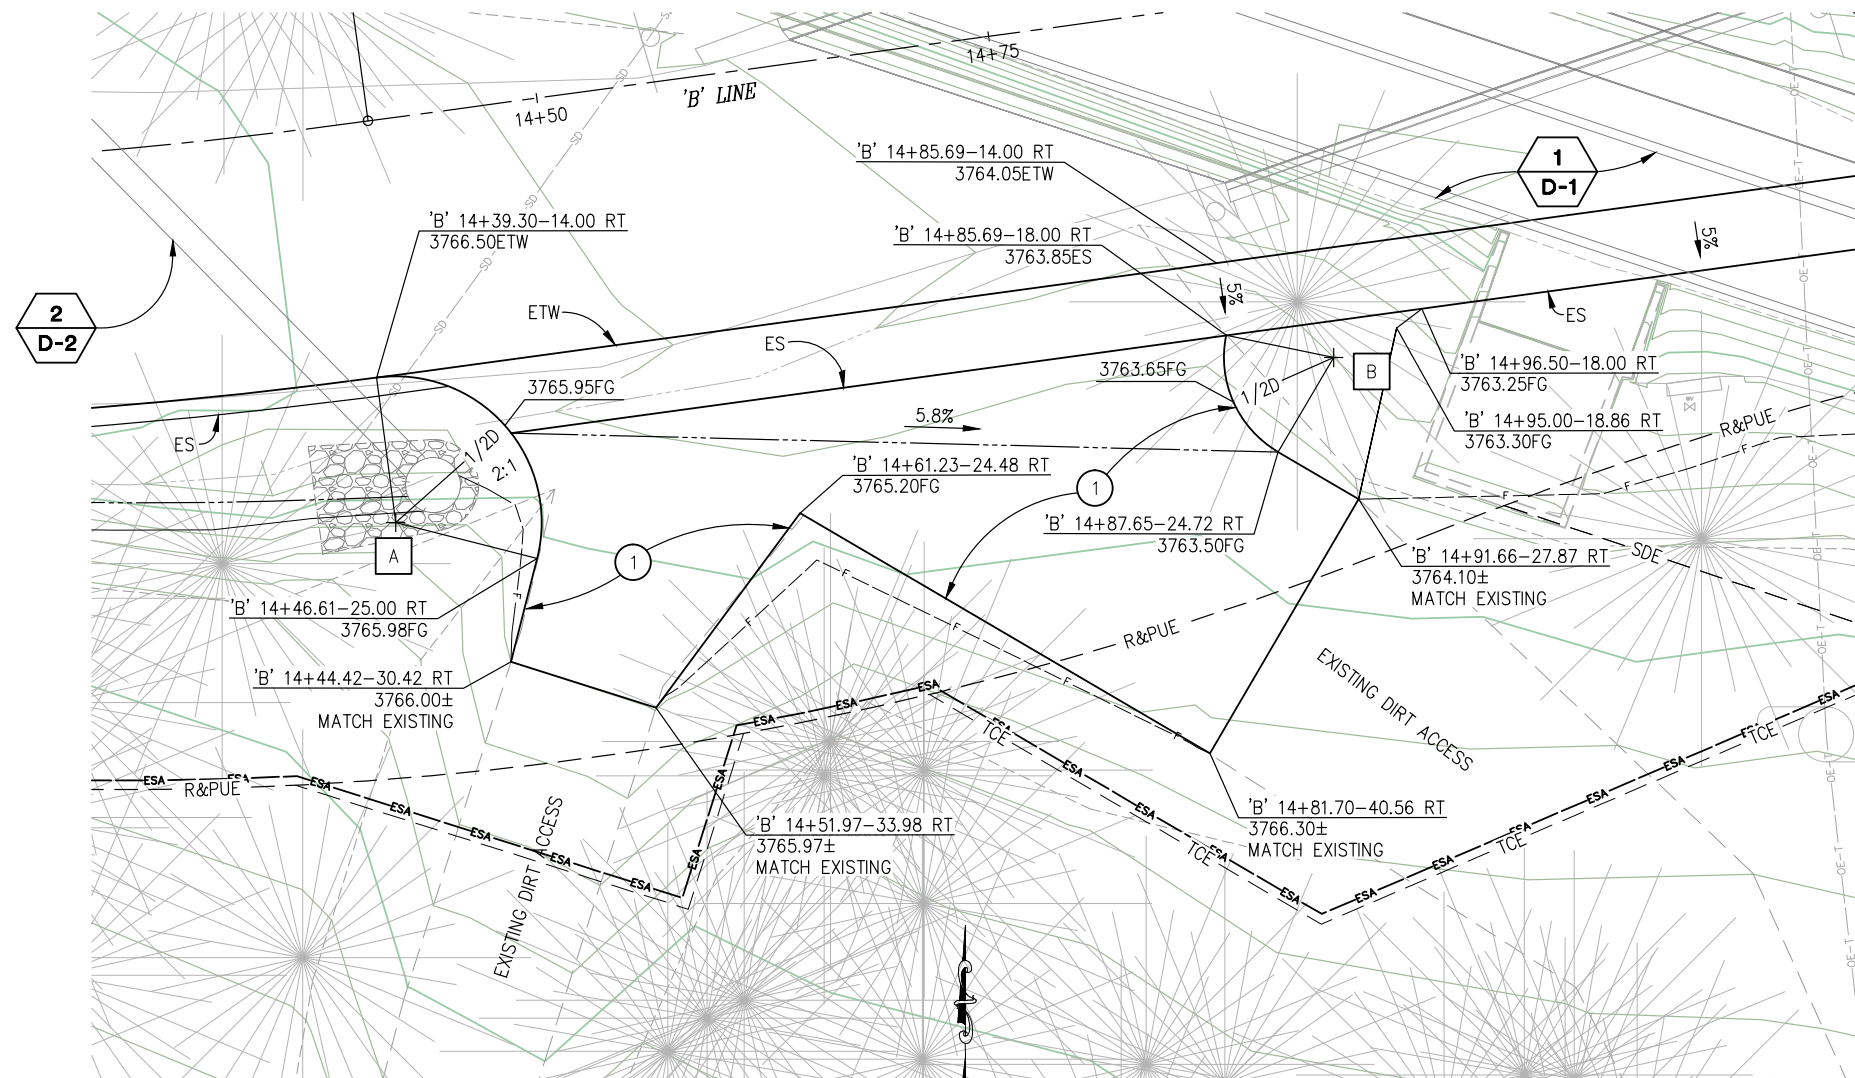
14+75

14+50

'B' LINE

'B' 14+85.69–14.00 RT
3764.05ETW

1
D-1

'B' 14+39.30–14.00 RT
3766.50ETW

'B' 14+85.69–18.00 RT
3763.85ES

5%

5%

2
D-2

ETW

ES

ES

3765.95FG

3763.65FG

B

'B' 14+96.50–18.00 RT
3763.25FG

ES

1/2D

2:1

5.8%

1/2D

'B' 14+95.00–18.86 RT
3763.30FG

R&PUE

'B' 14+61.23–24.48 RT
3765.20FG

1

A

1

'B' 14+87.65–24.72 RT
3763.50FG

'B' 14+91.66–27.87 RT
3764.10±
MATCH EXISTING

SDE

'B' 14+46.61–25.00 RT
3765.98FG

R&PUE

EXISTING DIRT ACCESS

'B' 14+44.42–30.42 RT
3766.00±
MATCH EXISTING

ESA

TCE

TCE

R&PUE

EXISTING DIRT ACCESS

'B' 14+51.97–33.98 RT
3765.97±
MATCH EXISTING

'B' 14+81.70–40.56 RT
3766.30±
MATCH EXISTING

TCE

TCE